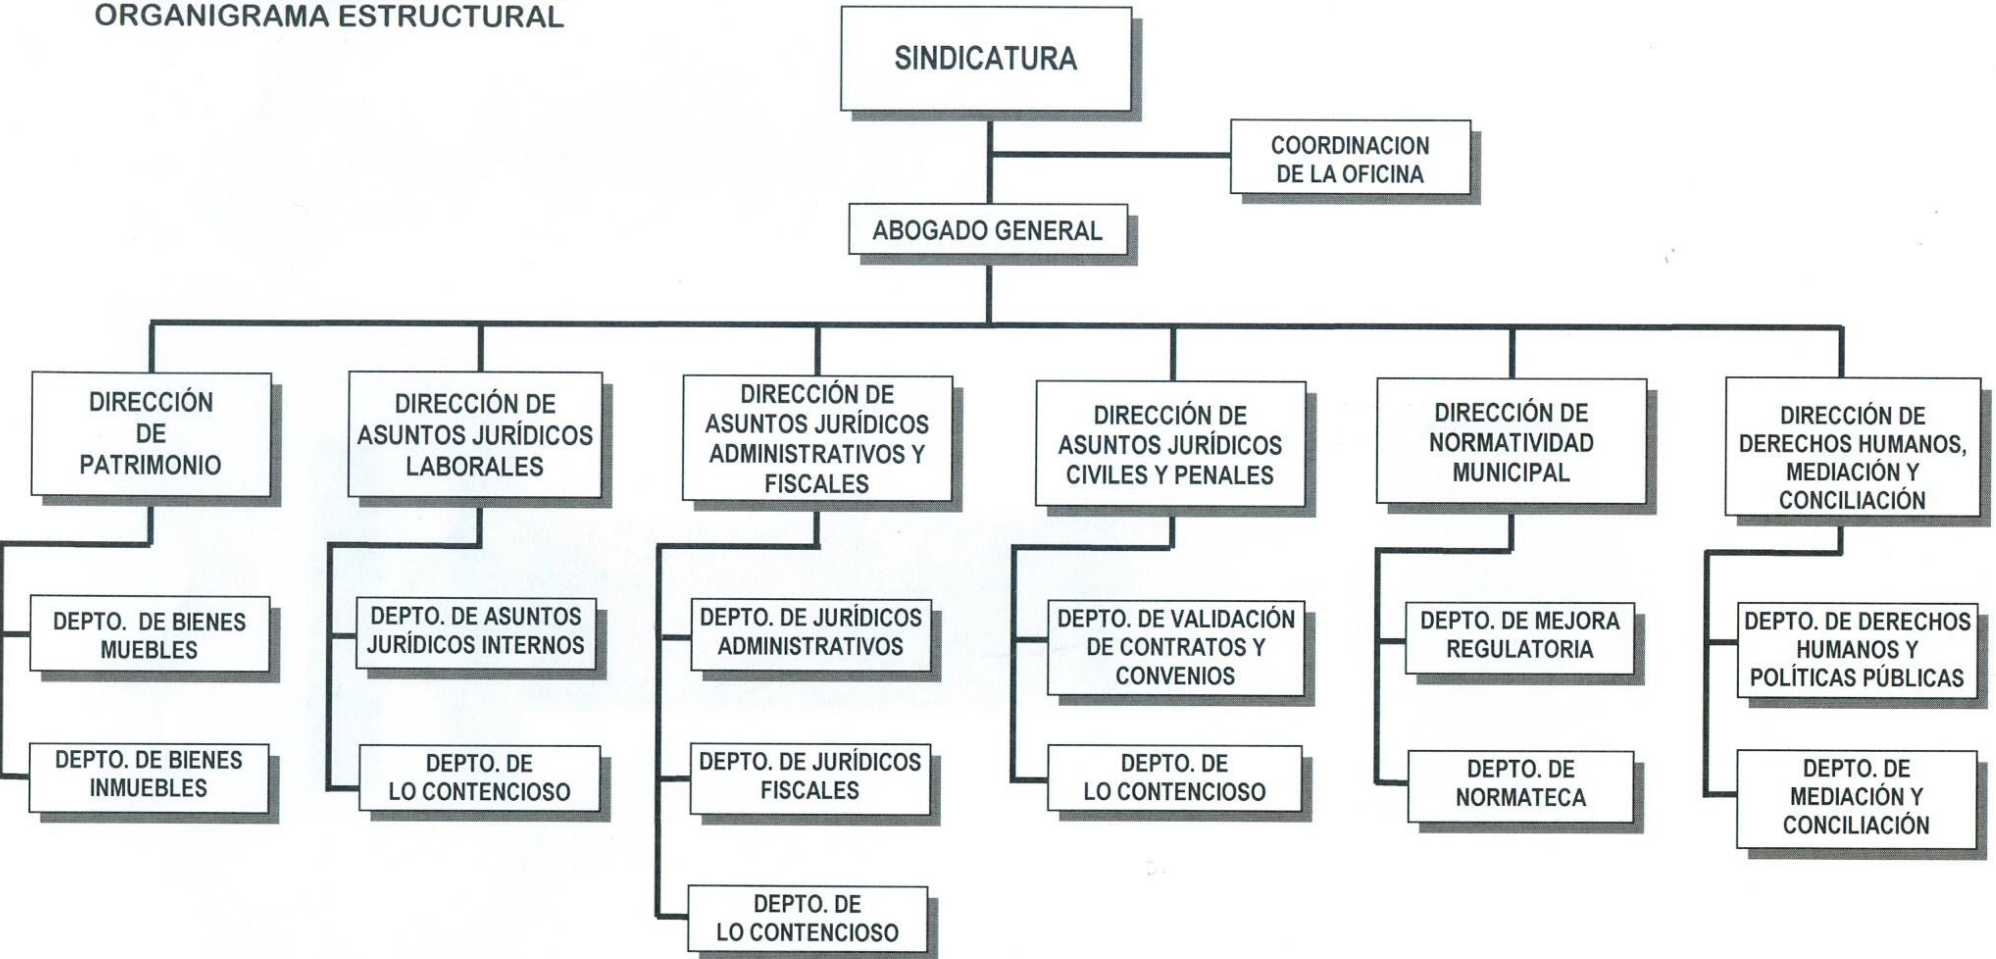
ORGANIGRAMA ESTRUCTURAL

SINDICATURA

COORDINACION DE LA OFICINA

ABOGADO GENERAL

DIRECCIÓN DE PATRIMONIO

DEPTO. DE BIENES MUEBLES

DEPTO. DE BIENES INMUEBLES

DIRECCIÓN DE ASUNTOS JURÍDICOS LABORALES

DEPTO. DE ASUNTOS JURÍDICOS INTERNOS

DEPTO. DE LO CONTENCIOSO

DIRECCIÓN DE ASUNTOS JURÍDICOS ADMINISTRATIVOS Y FISCALES

DEPTO. DE JURÍDICOS ADMINISTRATIVOS

DEPTO. DE JURÍDICOS FISCALES

DEPTO. DE LO CONTENCIOSO

DIRECCIÓN DE ASUNTOS JURÍDICOS CIVILES Y PENALES

DEPTO. DE VALIDACIÓN DE CONTRATOS Y CONVENIOS

DEPTO. DE LO CONTENCIOSO

DIRECCIÓN DE NORMATIVIDAD MUNICIPAL

DEPTO. DE MEJORA REGULATORIA

DEPTO. DE NORMATECA

DIRECCIÓN DE DERECHOS HUMANOS, MEDIACIÓN Y CONCILIACIÓN

DEPTO. DE DERECHOS HUMANOS Y POLÍTICAS PÚBLICAS

DEPTO. DE MEDIACIÓN Y CONCILIACIÓN